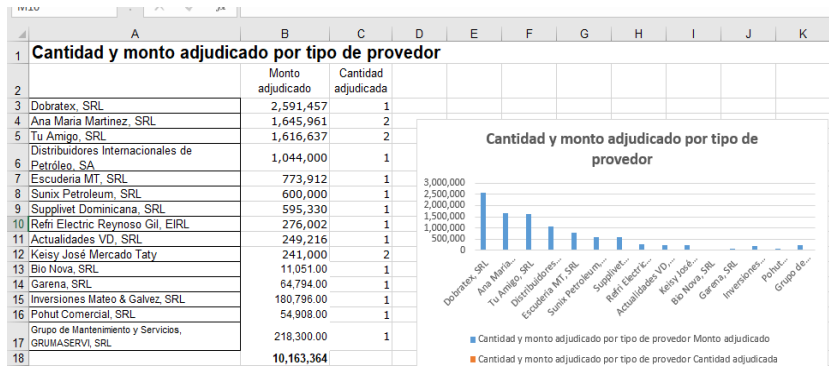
M18 fx

| | A | B | C | D | E | F | G | H | I | J | K |
|---|---|---|---|---|---|---|---|---|---|---|---|
| 1 | Cantidad y monto adjudicado por tipo de provedor | | | | | | | | | | |
| 2 | | Monto adjudicado | Cantidad adjudicada | | | | | | | | |
| 3 | Dobratex, SRL | 2,591,457 | 1 | | | | | | | | |
| 4 | Ana Maria Martinez, SRL | 1,645,961 | 2 | | | | | | | | |
| 5 | Tu Amigo, SRL | 1,616,637 | 2 | | | | | | | | |
| 6 | Distribuidores Internacionales de Petróleo, SA | 1,044,000 | 1 | | | | | | | | |
| 7 | Escuderia MT, SRL | 773,912 | 1 | | | | | | | | |
| 8 | Sunix Petroleum, SRL | 600,000 | 1 | | | | | | | | |
| 9 | Supplivet Dominicana, SRL | 595,330 | 1 | | | | | | | | |
| 10 | Refri Electric Reynoso Gil, EIRL | 276,002 | 1 | | | | | | | | |
| 11 | Actualidades VD, SRL | 249,216 | 1 | | | | | | | | |
| 12 | Keisy José Mercado Taty | 241,000 | 2 | | | | | | | | |
| 13 | Bio Nova, SRL | 11,051.00 | 1 | | | | | | | | |
| 14 | Garena, SRL | 64,794.00 | 1 | | | | | | | | |
| 15 | Inversiones Mateo & Galvez, SRL | 180,796.00 | 1 | | | | | | | | |
| 16 | Pohut Comercial, SRL | 54,908.00 | 1 | | | | | | | | |
| 17 | Grupo de Mantenimiento y Servicios, GRUMASERVI, SRL | 218,300.00 | 1 | | | | | | | | |
| 18 | | 10,163,364 | | | | | | | | | |

Cantidad y monto adjudicado por tipo de provedor

3,000,000
2,500,000
2,000,000
1,500,000
1,000,000
500,000
0

Dobratex, SRL
Ana Maria...
Tu Amigo, SRL
Distribuidores...
Escuderia MT, SRL
Sunix Petroleum,...
Supplivet...
Refri Electric...
Actualidades VD,...
Keisy José...
Bio Nova, SRL
Garena, SRL
Inversiones...
Pohut...
Grupo de...

Cantidad y monto adjudicado por tipo de provedor Monto adjudicado
Cantidad y monto adjudicado por tipo de provedor Cantidad adjudicada